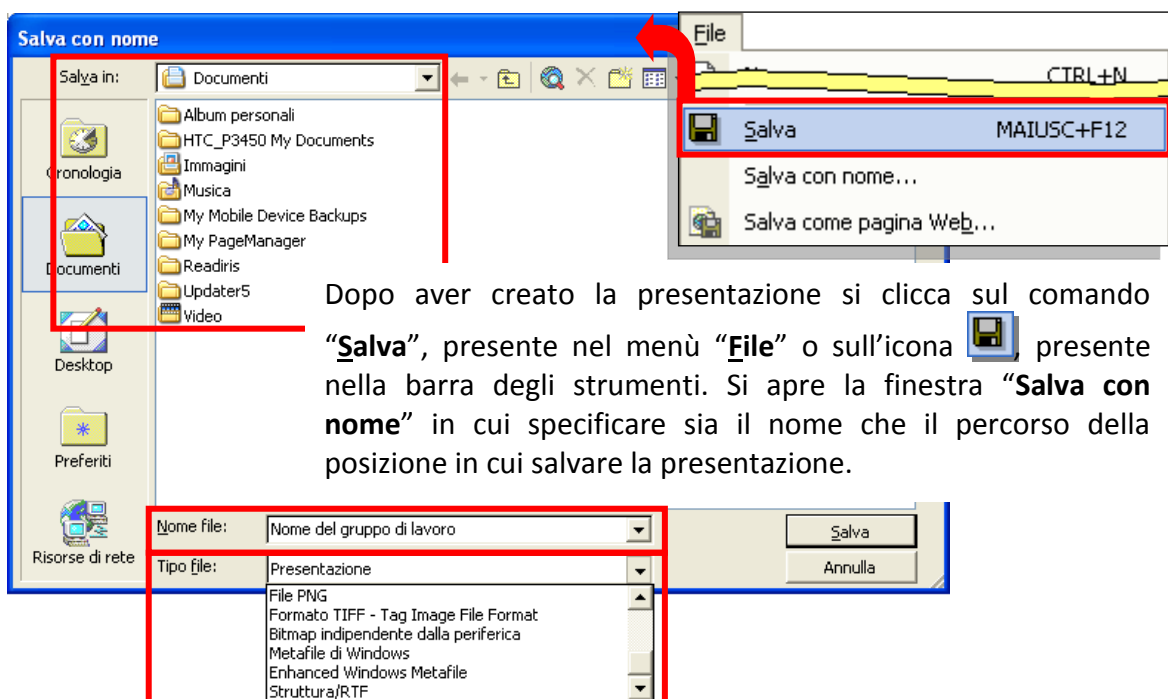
Salva con nome

Salva in: Documenti

Album personali
HTC_P3450 My Documents
Immagini
Musica
My Mobile Device Backups
My PageManager
Readiris
Updater5
Video

Cronologia
Documenti
Desktop
Preferiti
Risorse di rete

File
CTRL+N
Salva MAIUSC+F12
Salva con nome...
Salva come pagina Web...

Dopo aver creato la presentazione si clicca sul comando "**Salva**", presente nel menù "**File**" o sull'icona , presente nella barra degli strumenti. Si apre la finestra "**Salva con nome**" in cui specificare sia il nome che il percorso della posizione in cui salvare la presentazione.

Nome file: Nome del gruppo di lavoro
Salva
Tipo file: Presentazione
Annulla

File PNG
Formato TIFF - Tag Image File Format
Bitmap indipendente dalla periferica
Metafile di Windows
Enhanced Windows Metafile
Struttura/RTF